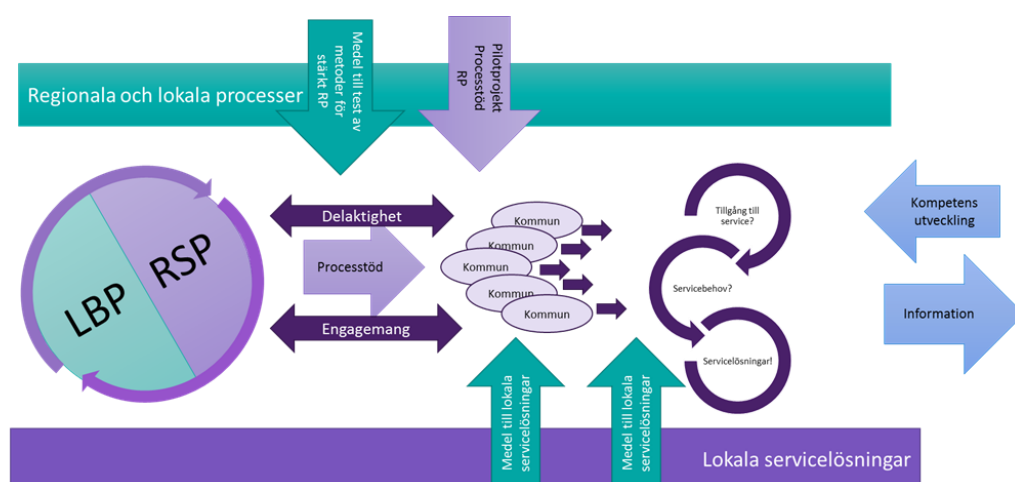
Regionala och lokala processer

Medel till test av metoder för stärkt RP

Pilotprojekt Processtöd RP

LBP

RSP

Delaktighet

Processtöd

Engagemang

Kommun

Kommun

Kommun

Kommun

Kommun

Tillgång till service?

Servicebehov?

Servicelösningar!

Kompetens utveckling

Information

Medel till lokala servicelösningar

Medel till lokala servicelösningar

Lokala servicelösningar